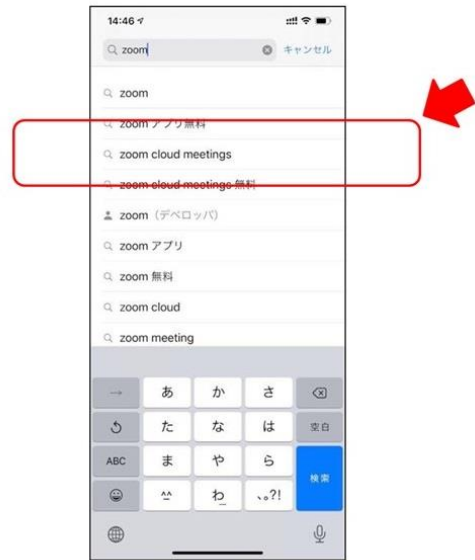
14:46

zoom
キャンセル

zoom

zoom アプリ無料

zoom cloud meetings

zoom cloud meetings 無料

zoom（デベロッパ）

zoom アプリ

zoom 無料

zoom cloud

zoom meeting

→
あ
か
さ
↺
た
な
は
空白
ABC
ま
や
ら
検索
^^
わ
、。?!